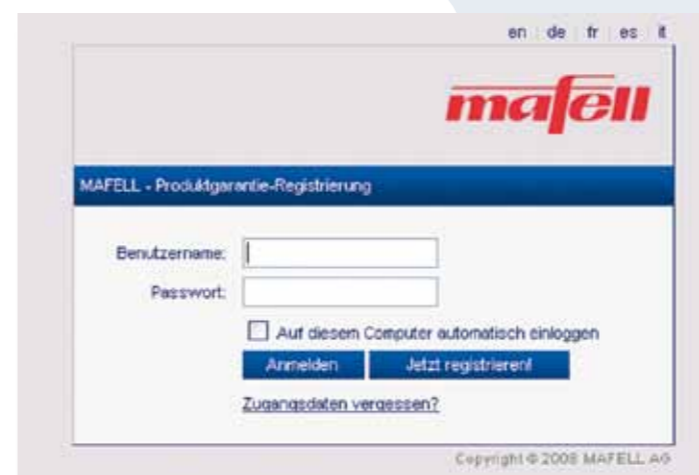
en | de | fr | es | it

mafell

MAFELL - Produktgarantie-Registrierung

Benutzername:

Passwort:

Auf diesem Computer automatisch einloggen

Anmelden

Jetzt registrieren!

Zugangsdaten vergessen?

Copyright © 2008 MAFELL AG